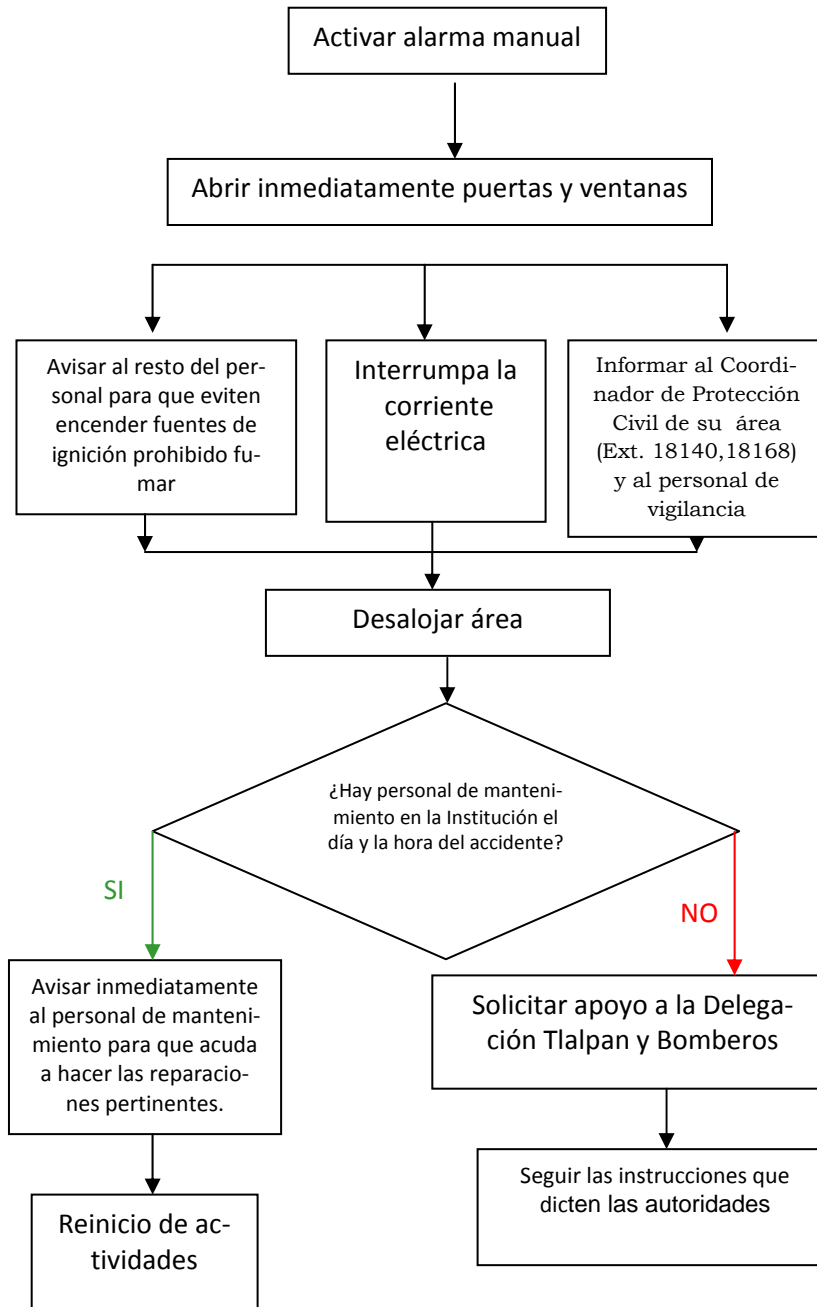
Activar alarma manual

Abrir inmediatamente puertas y ventanas

Avisar al resto del personal para que eviten encender fuentes de ignición prohibido fumar

Interrumpa la corriente eléctrica

Informar al Coordinador de Protección Civil de su área (Ext. 18140,18168) y al personal de vigilancia

Desalojar área

¿Hay personal de mantenimiento en la Institución el día y la hora del accidente?

SI

NO

Avisar inmediatamente al personal de mantenimiento para que acuda a hacer las reparaciones pertinentes.

Solicitar apoyo a la Delegación Tlalpan y Bomberos

Reinicio de actividades

Seguir las instrucciones que dicten las autoridades